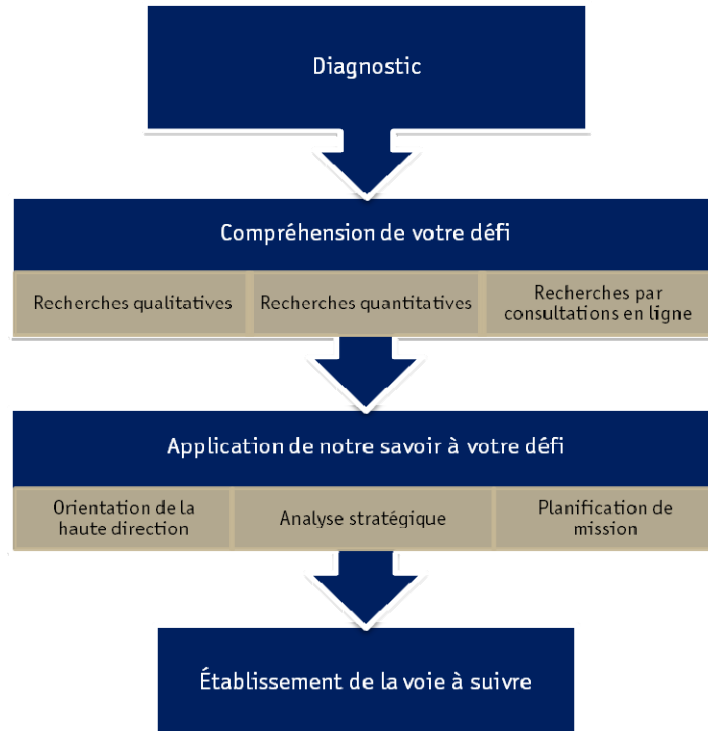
Diagnostic

Compréhension de votre défi

Recherches qualitatives

Recherches quantitatives

Recherches par consultations en ligne

Application de notre savoir à votre défi

Orientation de la haute direction

Analyse stratégique

Planification de mission

Établissement de la voie à suivre